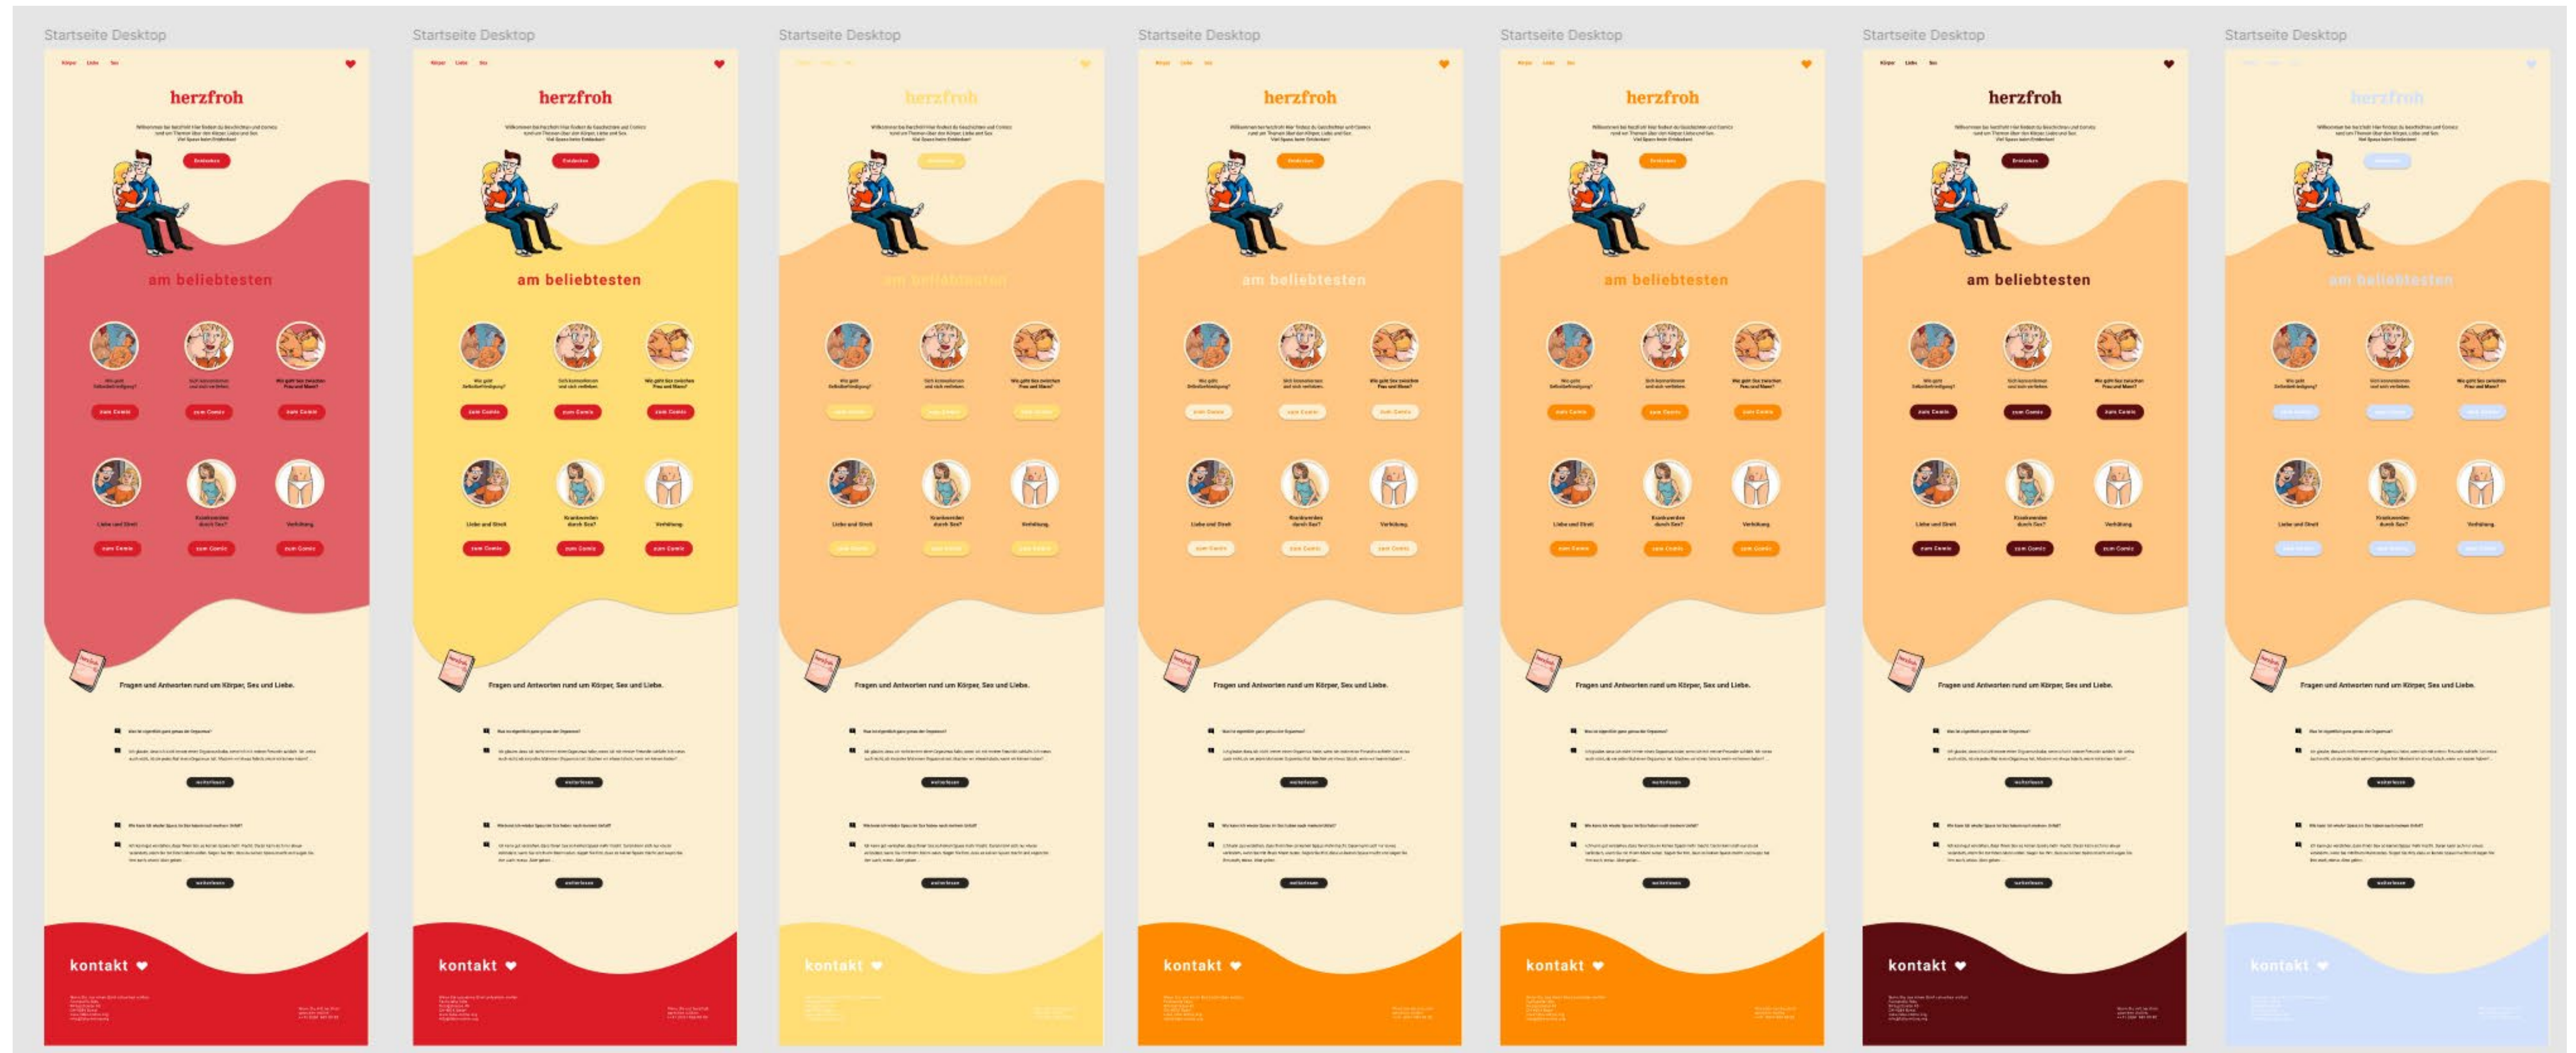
Startseite Desktop

herzfroh

am beliebtesten

Fragen und Antworten rund um Körper, Sex und Liebe.

kontakt

Startseite Desktop

herzfroh

am beliebtesten

Fragen und Antworten rund um Körper, Sex und Liebe.

kontakt

Startseite Desktop

herzfroh

am beliebtesten

Fragen und Antworten rund um Körper, Sex und Liebe.

kontakt

Startseite Desktop

herzfroh

am beliebtesten

Fragen und Antworten rund um Körper, Sex und Liebe.

kontakt

Startseite Desktop

herzfroh

am beliebtesten

Fragen und Antworten rund um Körper, Sex und Liebe.

kontakt

Startseite Desktop

herzfroh

am beliebtesten

Fragen und Antworten rund um Körper, Sex und Liebe.

kontakt

Startseite Desktop

herzfroh

am beliebtesten

Fragen und Antworten rund um Körper, Sex und Liebe.

kontakt